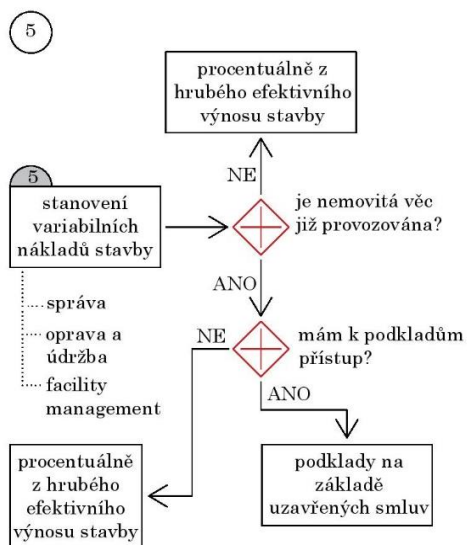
5

procentuálně z hrubého efektivního výnosu stavby

5

stanovení variabilních nákladů stavby

NE

je nemovitá věc již provozována?

ANO

správa

oprava a údržba

facility management

NE

mám k podkladům přístup?

ANO

procentuálně z hrubého efektivního výnosu stavby

podklady na základě uzavřených smluv